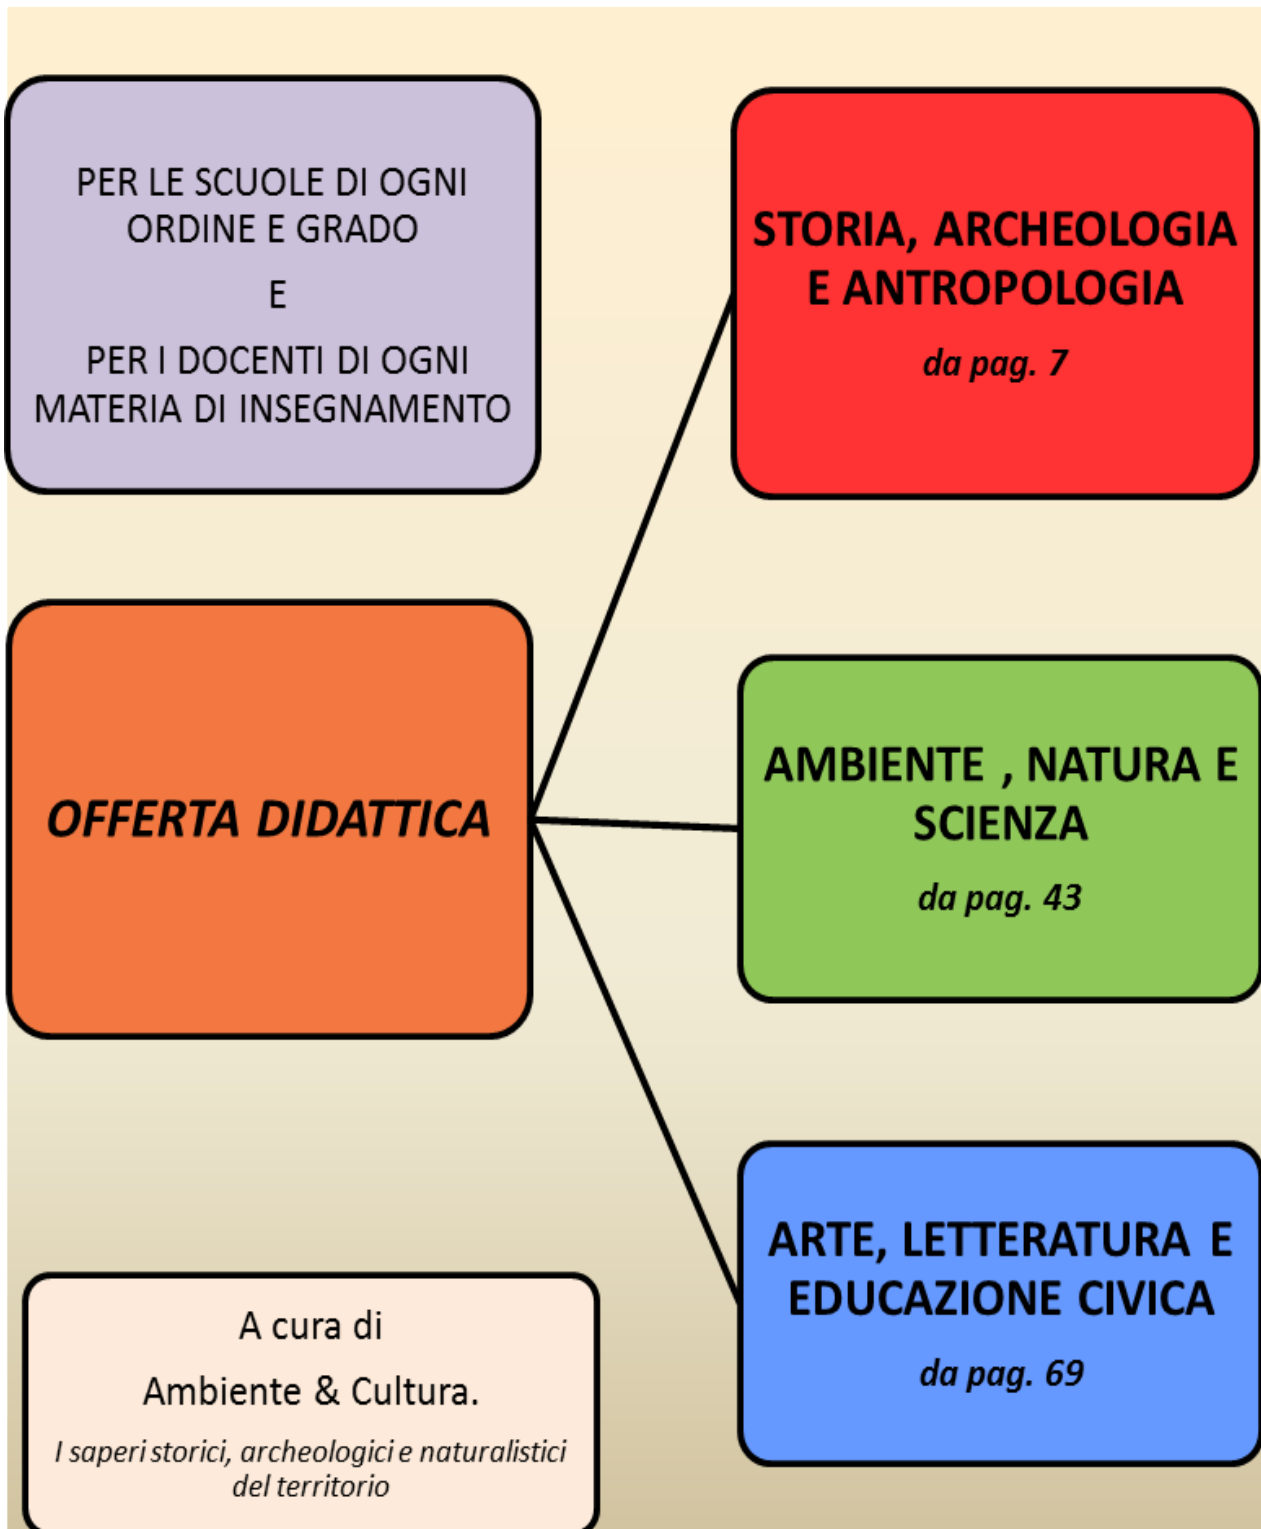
PER LE SCUOLE DI OGNI ORDINE E GRADO

E

PER I DOCENTI DI OGNI MATERIA DI INSEGNAMENTO

STORIA, ARCHEOLOGIA E ANTROPOLOGIA

*da pag. 7*

OFFERTA DIDATTICA

AMBIENTE , NATURA E SCIENZA

*da pag. 43*

ARTE, LETTERATURA E EDUCAZIONE CIVICA

*da pag. 69*

A cura di

Ambiente & Cultura.

*I saperi storici, archeologici e naturalistici del territorio*